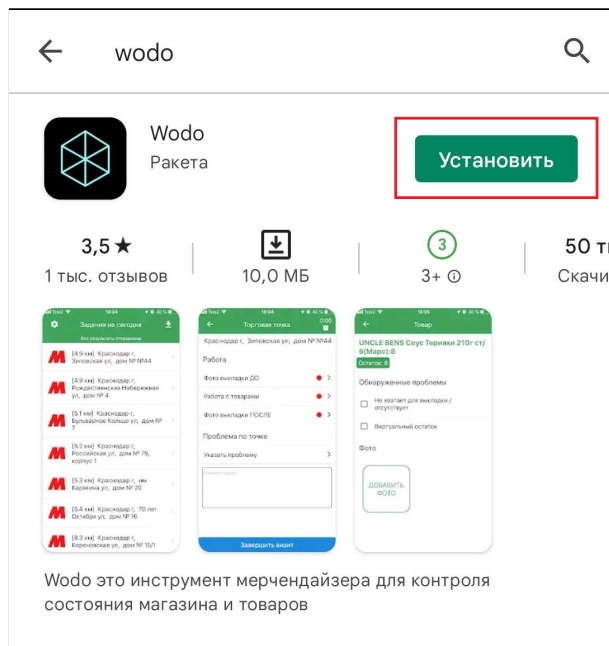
wodo

Wodo
Ракета

Установить

3,5 ★
1 тыс. отзывов

10,0 МБ

3
3+ ⓘ

50 т
Скачи

Задания на сегодня
Все результаты отправлены
[4.9 км] Краснодар г, Зиповская ул, дом №44
[4.9 км] Краснодар г, Рождественская Набережная ул, дом № 4
[5.1 км] Краснодар г, Бульварное Кольцо ул, дом № 7
[5.2 км] Краснодар г, Российская ул, дом № 79, корпус 1
[5.3 км] Краснодар г, им Каракина ул, дом № 20
[5.4 км] Краснодар г, 70 лет Октября ул, дом № 16
[8.3 км] Краснодар г, Кореновская ул, дом № 10/1

Торговая точка
Краснодар г, Зиповская ул, дом № 44
Работа
Фото выкладки ДО
Работа с товарами
Фото выкладки ПОСЛЕ
Проблема по точке
Указать проблему
Завершить визит

Товар
UNCLE BENS Соус Терияки 210г ст/6(Марс):8
Остаток: 8
Обнаруженные проблемы
Не хватает для выкладки / отсутствует
Виртуальный остаток
Фото
ДОБАВИТЬ ФОТО

Wodo это инструмент мерчендайзера для контроля состояния магазина и товаров